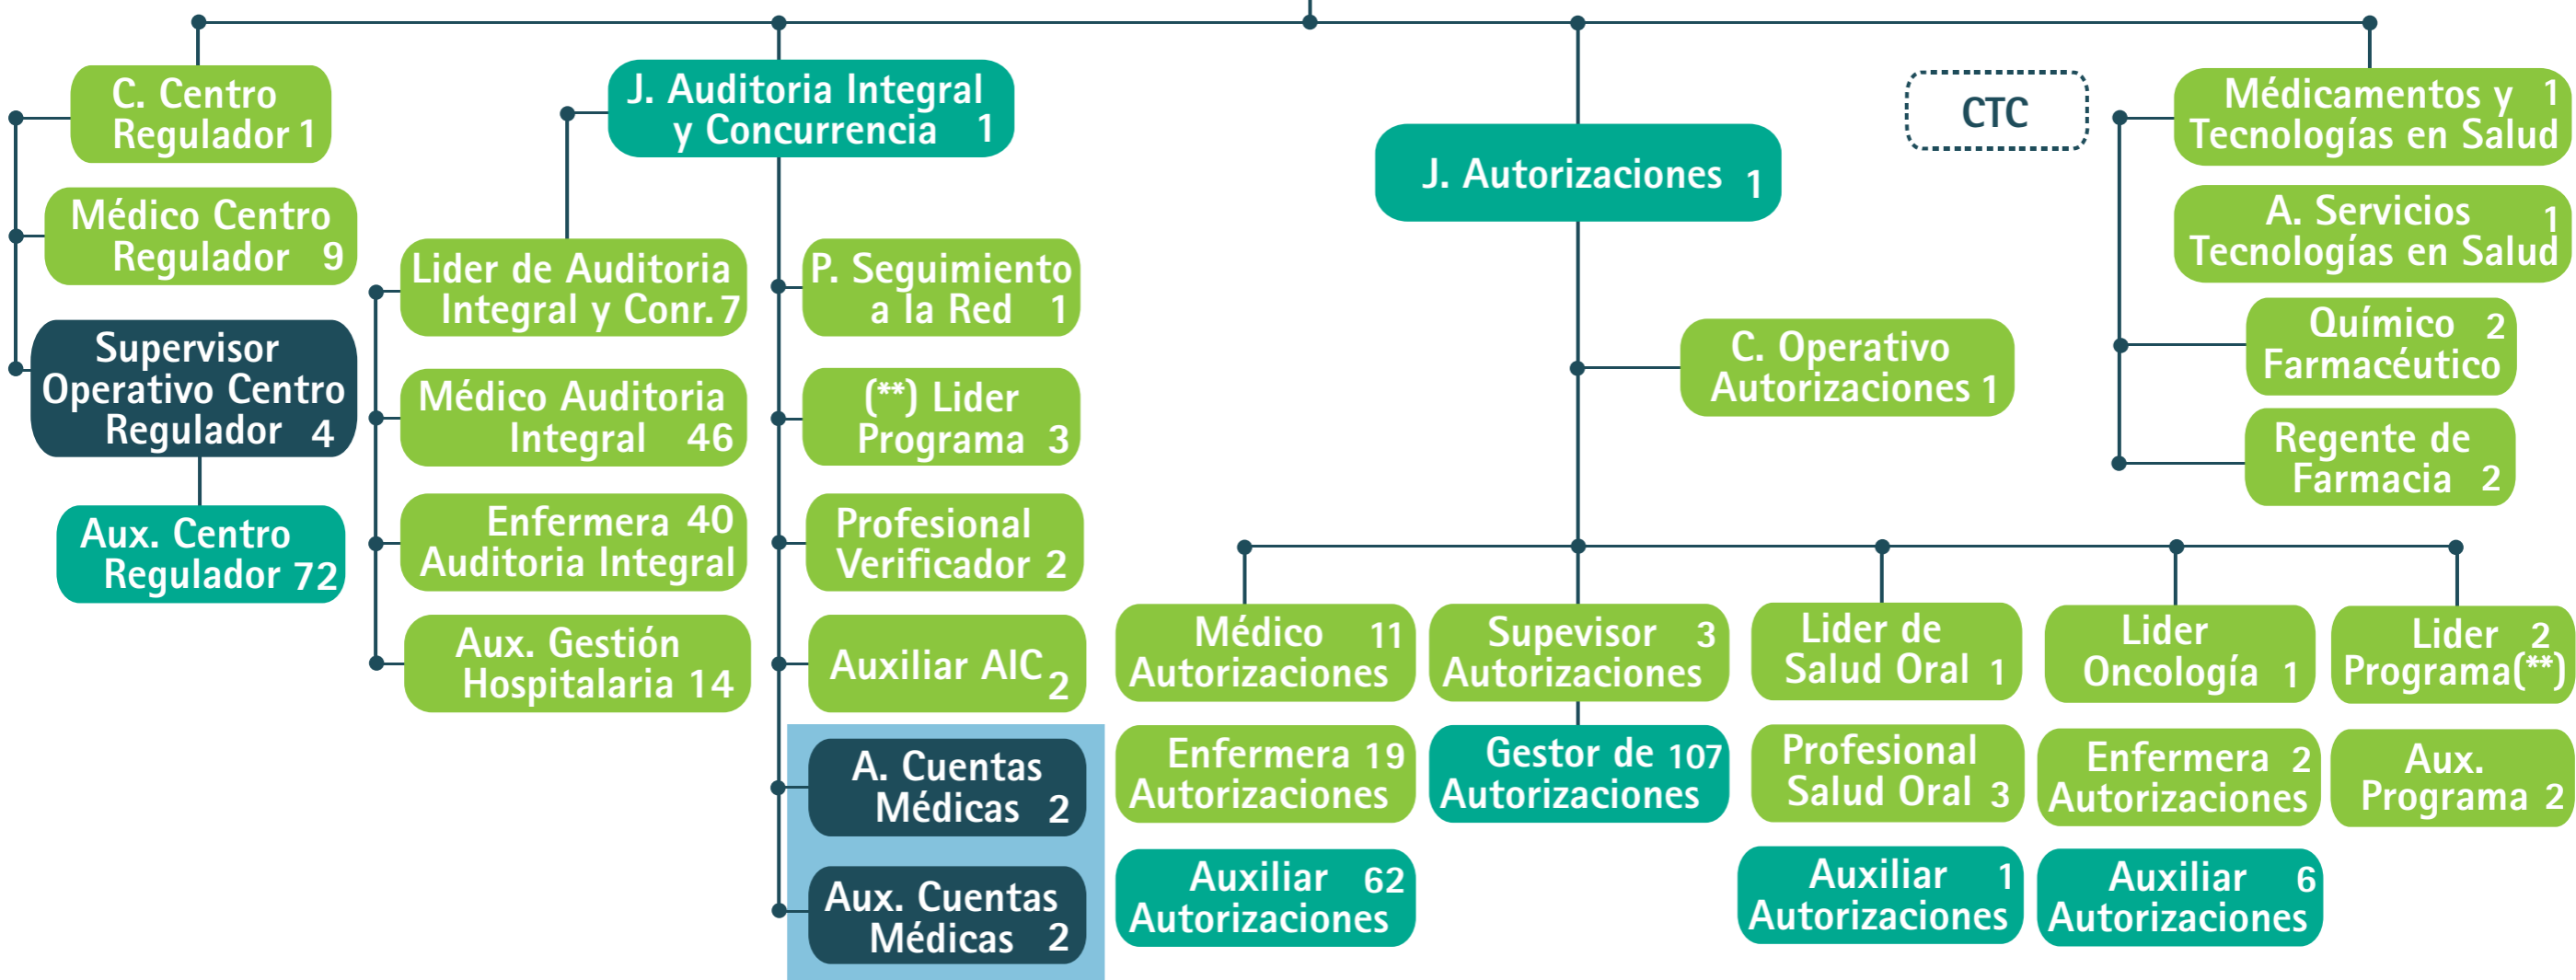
C. Centro Regulador 1

Médico Centro Regulador 9

Supervisor Operativo Centro Regulador 4

Aux. Centro Regulador 72

J. Auditoria Integral y Concurrencia 1

Lider de Auditoria Integral y Conr. 7

Médico Auditoria Integral 46

Enfermera 40 Auditoria Integral

Aux. Gestión Hospitalaria 14

P. Seguimiento a la Red 1

(**) Lider Programa 3

Profesional Verificador 2

Auxiliar AIC 2

A. Cuentas Médicas 2

Aux. Cuentas Médicas 2

J. Autorizaciones 1

C. Operativo Autorizaciones 1

CTC

Médicamentos y 1 Tecnologías en Salud

A. Servicios 1 Tecnologías en Salud

Químico 2 Farmacéutico

Regente de Farmacia 2

Médico 11 Autorizaciones

Enfermera 19 Autorizaciones

Auxiliar 62 Autorizaciones

Supevisor 3 Autorizaciones

Gestor de 107 Autorizaciones

Lider de Salud Oral 1

Profesional Salud Oral 3

Auxiliar 1 Autorizaciones

Lider Oncología 1

Enfermera 2 Autorizaciones

Auxiliar 6 Autorizaciones

Lider 2 Programa(**)

Aux. Programa 2